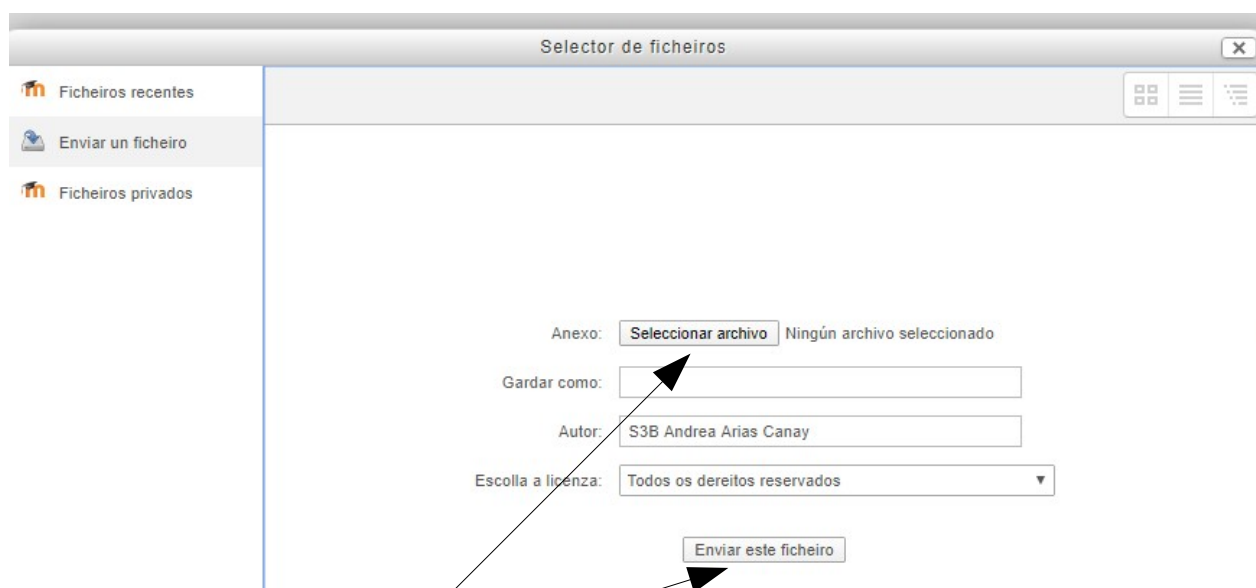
Selector de ficheiros

Ficheiros recentes

Enviar un ficheiro

Ficheiros privados

Anexo: Seleccionar archivo Ningún archivo seleccionado

Gardar como:

Autor: S3B Andrea Arias Canay

Escolla a licenza: Todos os dereitos reservados

Enviar este ficheiro